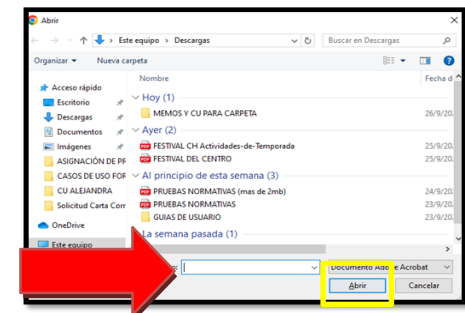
Abrir

Este equipo › Descargas

Buscar en Descargas

Organizar ▾ Nueva carpeta

Acceso rápido
Escritorio
Descargas
Documentos
Imágenes
ASIGNACIÓN DE PF
CASOS DE USO FOF
CU ALEJANDRA
Solicitud Carta Corr
OneDrive
Este equipo

Nombre
Fecha d

Hoy (1)
MEMOS Y CU PARA CARPETA 26/9/2

Ayer (2)
FESTIVAL CH Actividades-de-Temporada 25/9/2
FESTIVAL DEL CENTRO 25/9/2

Al principio de esta semana (3)
PRUEBAS NORMATIVAS (mas de 2mb) 24/9/2
PRUEBAS NORMATIVAS 23/9/2
GUIAS DE USUARIO 23/9/2

La semana pasada (1)

Documento Ado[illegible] Acrobat

Abrir
Cancelar